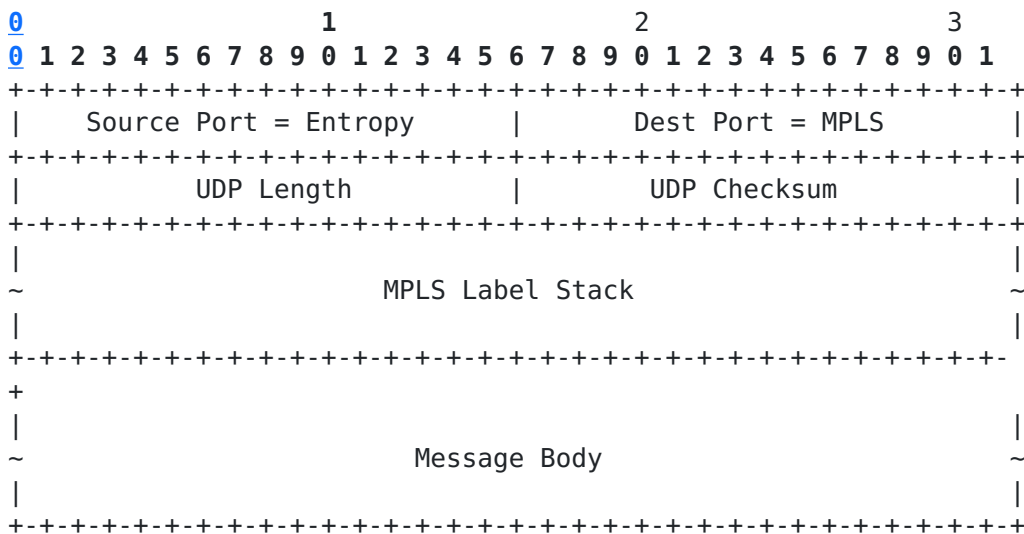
0                   1                   2                   3
0 1 2 3 4 5 6 7 8 9 0 1 2 3 4 5 6 7 8 9 0 1 2 3 4 5 6 7 8 9 0 1
+-+-+-+-+-+-+-+-+-+-+-+-+-+-+-+-+-+-+-+-+-+-+-+-+-+-+-+-+-+-+-+-+
|    Source Port = Entropy      |       Dest Port = MPLS        |
+-+-+-+-+-+-+-+-+-+-+-+-+-+-+-+-+-+-+-+-+-+-+-+-+-+-+-+-+-+-+-+-+
|           UDP Length          |        UDP Checksum           |
+-+-+-+-+-+-+-+-+-+-+-+-+-+-+-+-+-+-+-+-+-+-+-+-+-+-+-+-+-+-+-+-+
|                                                               |
~                       MPLS Label Stack                        ~
|                                                               |
+-+-+-+-+-+-+-+-+-+-+-+-+-+-+-+-+-+-+-+-+-+-+-+-+-+-+-+-+-+-+-+-
+
|                                                               |
~                         Message Body                          ~
|                                                               |
+-+-+-+-+-+-+-+-+-+-+-+-+-+-+-+-+-+-+-+-+-+-+-+-+-+-+-+-+-+-+-+-+